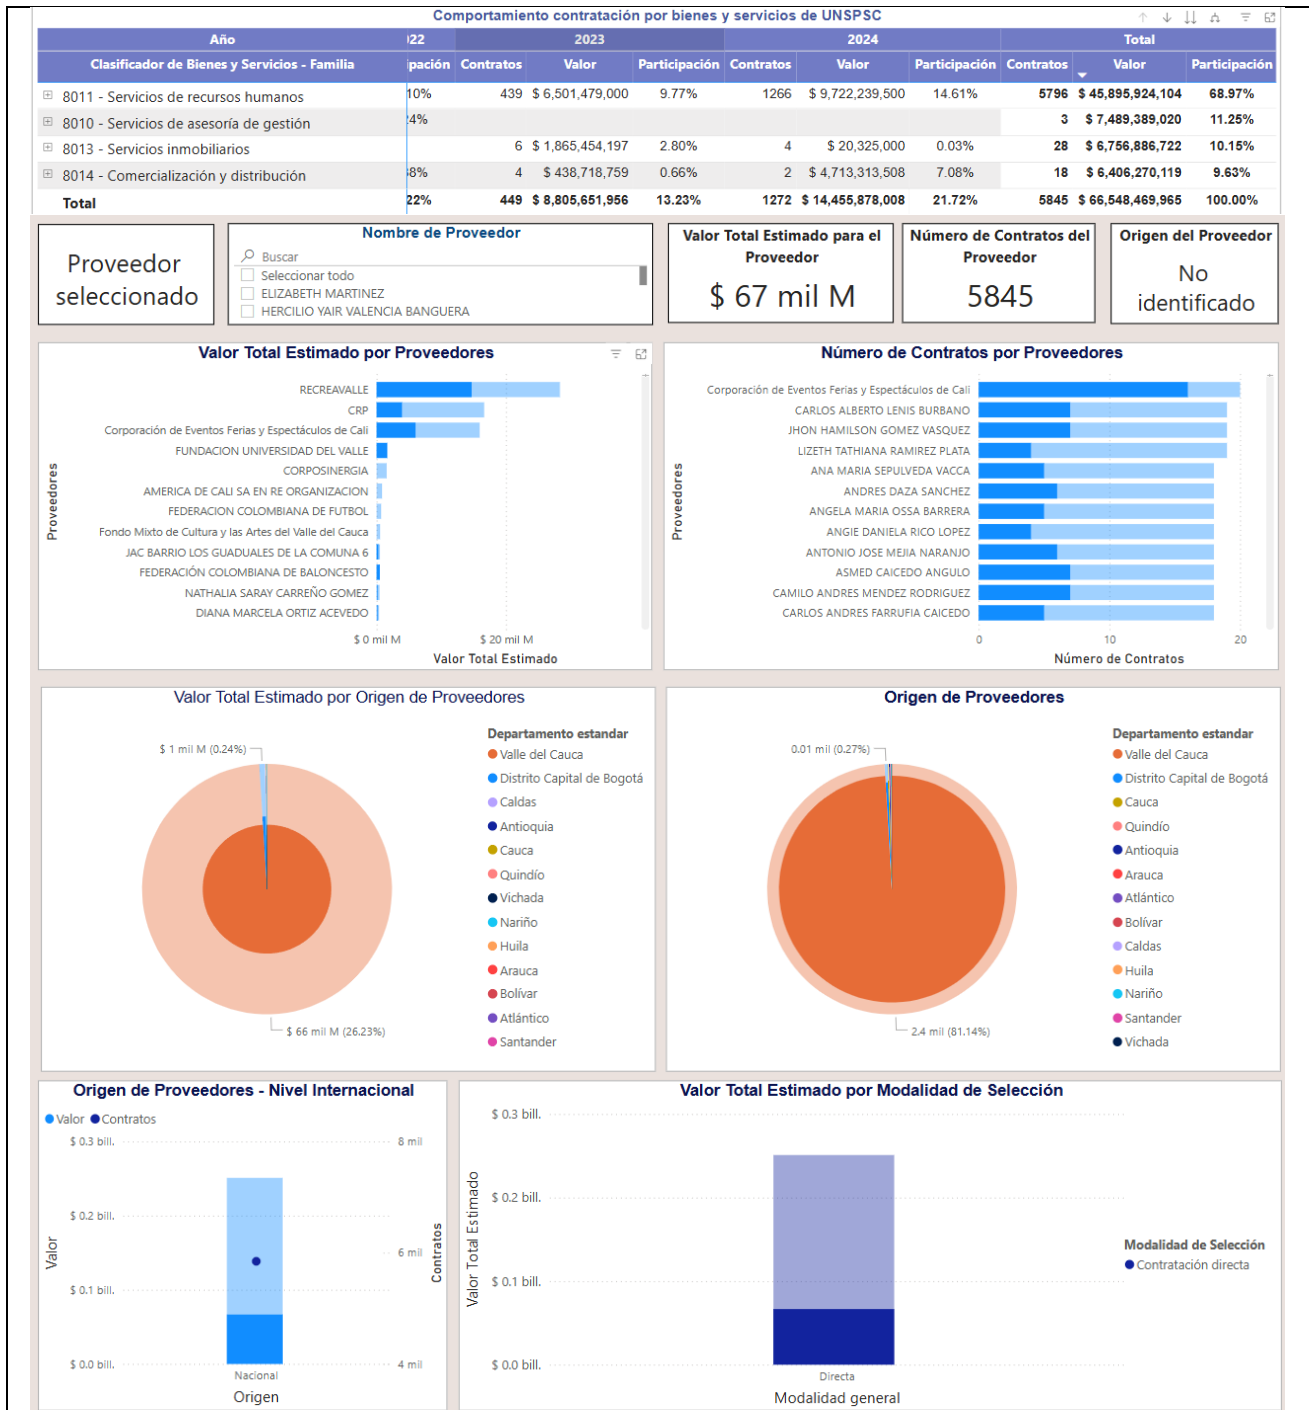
Comportamiento contratación por bienes y servicios de UNSPSC

| Año | 22 | 2023 | | | 2024 | | | Total | | |
|---|---|---|---|---|---|---|---|---|---|---|
| Clasificador de Bienes y Servicios - Familia | pación | Contratos | Valor | Participación | Contratos | Valor | Participación | Contratos | Valor | Participación |
| 8011 - Servicios de recursos humanos | 10% | 439 | $ 6,501,479,000 | 9.77% | 1266 | $ 9,722,239,500 | 14.61% | 5796 | $ 45,895,924,104 | 68.97% |
| 8010 - Servicios de asesoría de gestión | 4% | | | | | | | 3 | $ 7,489,389,020 | 11.25% |
| 8013 - Servicios inmobiliarios | | 6 | $ 1,865,454,197 | 2.80% | 4 | $ 20,325,000 | 0.03% | 28 | $ 6,756,886,722 | 10.15% |
| 8014 - Comercialización y distribución | 8% | 4 | $ 438,718,759 | 0.66% | 2 | $ 4,713,313,508 | 7.08% | 18 | $ 6,406,270,119 | 9.63% |
| Total | 22% | 449 | $ 8,805,651,956 | 13.23% | 1272 | $ 14,455,878,008 | 21.72% | 5845 | $ 66,548,469,965 | 100.00% |

Proveedor seleccionado

Nombre de Proveedor
Buscar
Seleccionar todo
ELIZABETH MARTINEZ
HERCILIO YAIR VALENCIA BANGUERA

Valor Total Estimado para el Proveedor
$ 67 mil M

Número de Contratos del Proveedor
5845

Origen del Proveedor
No identificado

Valor Total Estimado por Proveedores
Proveedores
RECREAVALLE
CRP
Corporación de Eventos Ferias y Espectáculos de Cali
FUNDACION UNIVERSIDAD DEL VALLE
CORPOSINERGIA
AMERICA DE CALI SA EN RE ORGANIZACION
FEDERACION COLOMBIANA DE FUTBOL
Fondo Mixto de Cultura y las Artes del Valle del Cauca
JAC BARRIO LOS GUADUALES DE LA COMUNA 6
FEDERACIÓN COLOMBIANA DE BALONCESTO
NATHALIA SARAY CARREÑO GOMEZ
DIANA MARCELA ORTIZ ACEVEDO
$ 0 mil M
$ 20 mil M
Valor Total Estimado

Número de Contratos por Proveedores
Proveedores
Corporación de Eventos Ferias y Espectáculos de Cali
CARLOS ALBERTO LENIS BURBANO
JHON HAMILSON GOMEZ VASQUEZ
LIZETH TATHIANA RAMIREZ PLATA
ANA MARIA SEPULVEDA VACCA
ANDRES DAZA SANCHEZ
ANGELA MARIA OSSA BARRERA
ANGIE DANIELA RICO LOPEZ
ANTONIO JOSE MEJIA NARANJO
ASMED CAICEDO ANGULO
CAMILO ANDRES MENDEZ RODRIGUEZ
CARLOS ANDRES FARRUFIA CAICEDO
0
10
20
Número de Contratos

Valor Total Estimado por Origen de Proveedores
$ 1 mil M (0.24%)
$ 66 mil M (26.23%)
Departamento estandar
Valle del Cauca
Distrito Capital de Bogotá
Caldas
Antioquia
Cauca
Quindío
Vichada
Nariño
Huila
Arauca
Bolívar
Atlántico
Santander

Origen de Proveedores
0.01 mil (0.27%)
2.4 mil (81.14%)
Departamento estandar
Valle del Cauca
Distrito Capital de Bogotá
Cauca
Quindío
Antioquia
Arauca
Atlántico
Bolívar
Caldas
Huila
Nariño
Santander
Vichada

Origen de Proveedores - Nivel Internacional
Valor Contratos
$ 0.3 bill.
$ 0.2 bill.
$ 0.1 bill.
$ 0.0 bill.
Valor
8 mil
6 mil
4 mil
Contratos
Nacional
Origen

Valor Total Estimado por Modalidad de Selección
$ 0.3 bill.
$ 0.2 bill.
$ 0.1 bill.
$ 0.0 bill.
Valor Total Estimado
Directa
Modalidad general
Modalidad de Selección
Contratación directa